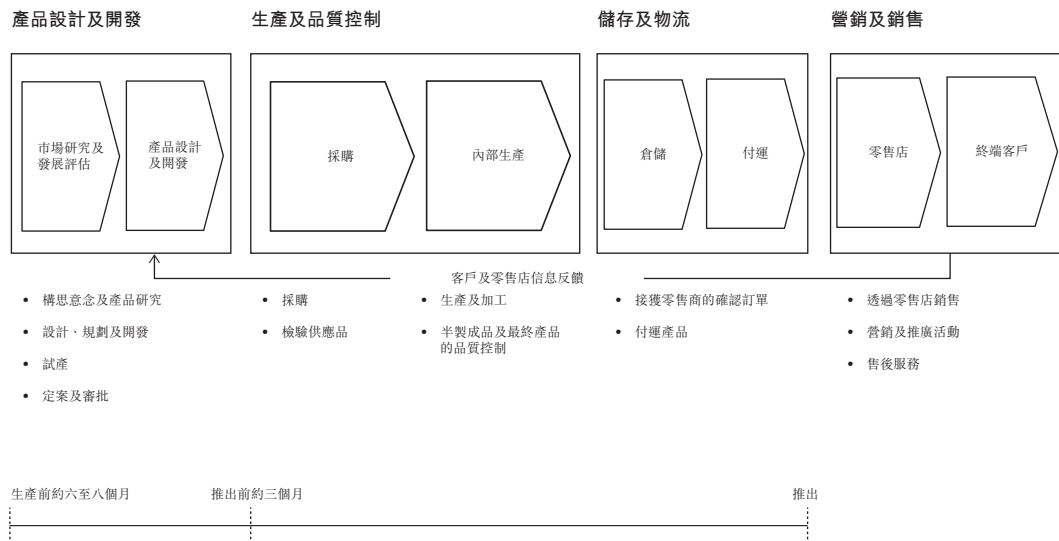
產品設計及開發

市場研究及發展評估

產品設計及開發

生產及品質控制

採購

內部生產

儲存及物流

倉儲

付運

營銷及銷售

零售店

終端客戶

客戶及零售店信息反饋

• 構思意念及產品研究
• 設計、規劃及開發
• 試產
• 定案及審批

• 採購
• 檢驗供應品

• 生產及加工
• 半製成品及最終產品的品質控制

• 接獲零售商的確認訂單
• 付運產品

• 透過零售店銷售
• 營銷及推廣活動
• 售後服務

生產前約六至八個月

推出前約三個月

推出